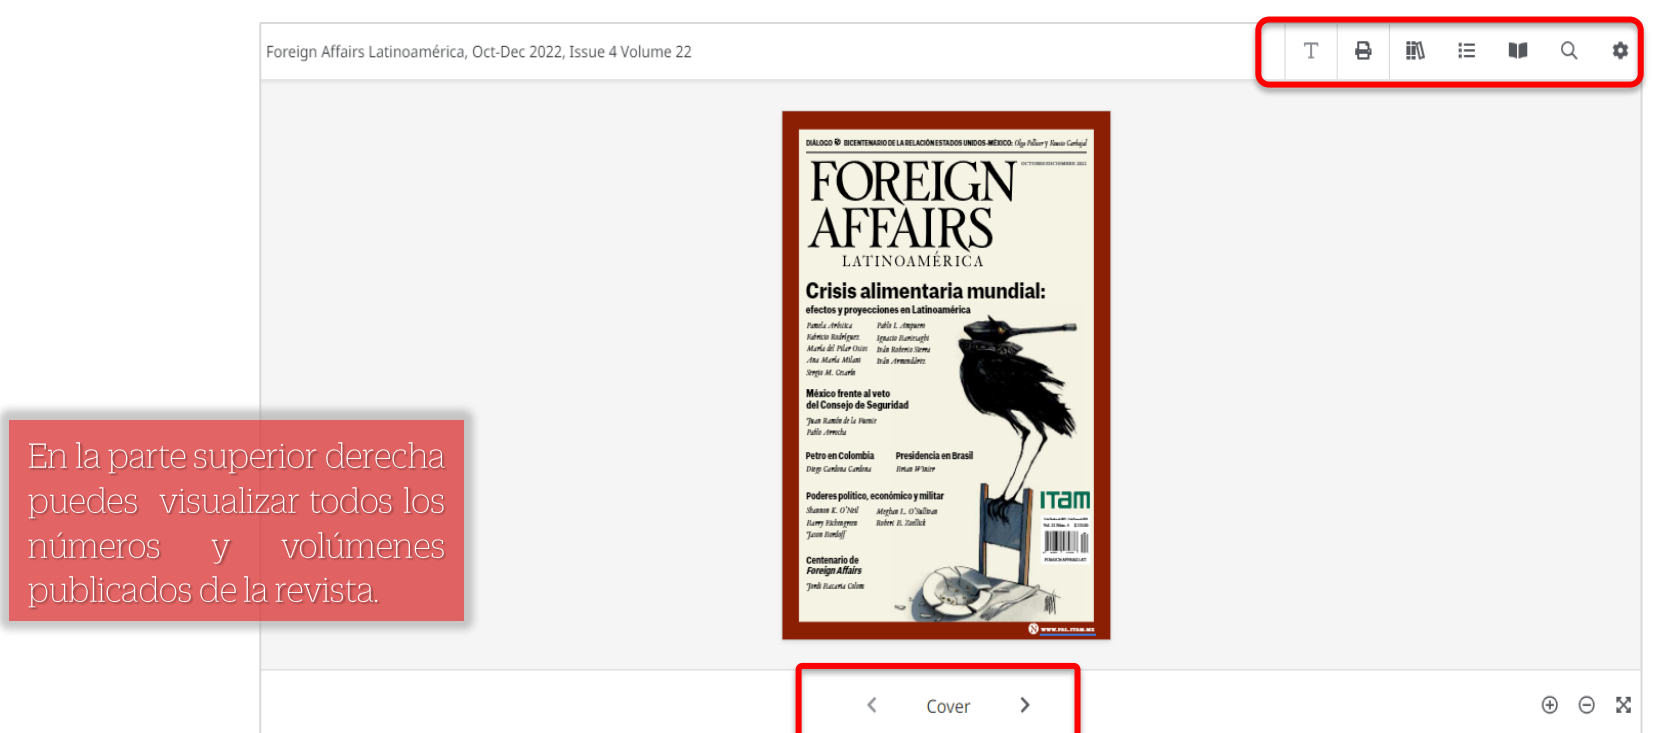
Foreign Affairs Latinoamérica, Oct-Dec 2022, Issue 4 Volume 22

DIÁLOGO BICENTENARIO DE LA RELACIÓN ESTADOS UNIDOS-MÉXICO: Olga Pellicer y Fausto Carbajal

FOREIGN AFFAIRS
LATINOAMÉRICA

OCTUBRE-DICIEMBRE 2022

Crisis alimentaria mundial:
efectos y proyecciones en Latinoamérica

Pamela Arbeláez
Fabricio Rodríguez
María del Pilar Ostos
Ana María Milani
Sergio M. Cesarin
Pablo L. Ampuero
Ignacio Bartesaghi
Iván Roberto Sierra
Iván Armendáriz

México frente al veto del Consejo de Seguridad
Juan Ramón de la Fuente
Pablo Arrocha

Petro en Colombia
Diego Cardona Cardona

Presidencia en Brasil
Brian Winter

Poderes político, económico y militar
Shannon K. O'Neil
Harry Eichengreen
Jason Bordoff
Meghan L. O'Sullivan
Robert B. Zoellick

Centenario de Foreign Affairs
Jordi Bacaria Colom

ITAM

www.fal.itam.mx

En la parte superior derecha puedes visualizar todos los números y volúmenes publicados de la revista.

Cover